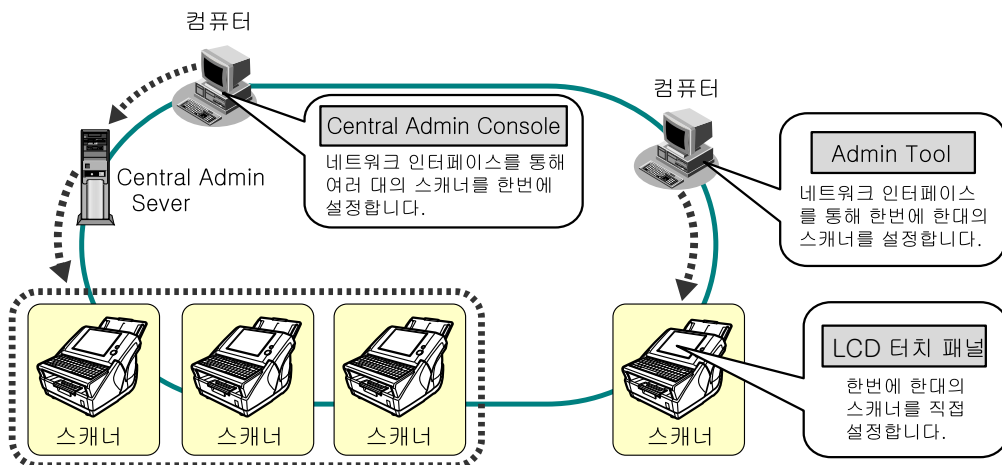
컴퓨터

Central Admin Console

네트워크 인터페이스를 통해 여러 대의 스캐너를 한번에 설정합니다.

Central Admin Sever

컴퓨터

Admin Tool

네트워크 인터페이스를 통해 한번에 한대의 스캐너를 설정합니다.

LCD 터치 패널

한번에 한대의 스캐너를 직접 설정합니다.

스캐너

스캐너

스캐너

스캐너